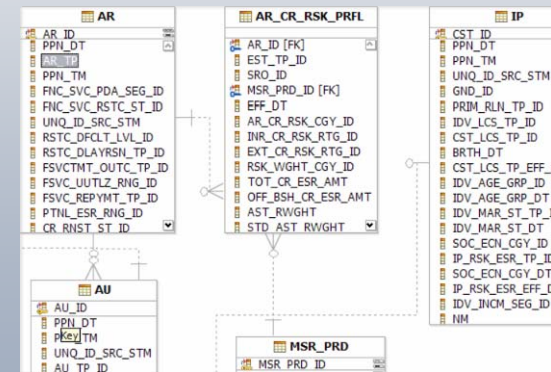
AR
AR_ID
PPN_DT
AR_TP
PPN_TM
FNC_SVC_PDA_SEG_ID
FNC_SVC_RSTC_ST_ID
UNQ_ID_SRC_STM
RSTC_DFCLT_LVL_ID
RSTC_DLAYRSN_TP_ID
FSVCTMT_OUTC_TP_ID
FSVC_UUTLZ_RNG_ID
FSVC_REPYMT_TP_ID
PTNL_ESR_RNG_ID
CR_RNST_ST_ID

AR_CR_RSK_PRFL
AR_ID [FK]
EST_TP_ID
SRO_ID
MSR_PRD_ID [FK]
EFF_DT
AR_CR_RSK_CGY_ID
INR_CR_RSK_RTG_ID
EXT_CR_RSK_RTG_ID
RSK_WGHT_CGY_ID
TOT_CR_ESR_AMT
OFF_BSH_CR_ESR_AMT
AST_RWGHT
STD_AST_RWGHT

IP
CST_ID
PPN_DT
PPN_TM
UNQ_ID_SRC_STM
GND_ID
PRIM_RLN_TP_ID
IDV_LCS_TP_ID
CST_LCS_TP_ID
BRTH_DT
CST_LCS_TP_EFF_
IDV_AGE_GRP_ID
IDV_AGE_GRP_DT
IDV_MAR_ST_TP_I
IDV_MAR_ST_DT
SOC_ECN_CGY_ID
IP_RSK_ESR_TP_ID
SOC_ECN_CGY_DT
IP_RSK_ESR_EFF_D
IDV_INCM_SEG_ID
NM

AU
AU_ID
PPN_DT
PPN_TM
Key
UNQ_ID_SRC_STM
AU_TP_ID

MSR_PRD
MSR_PRD_ID